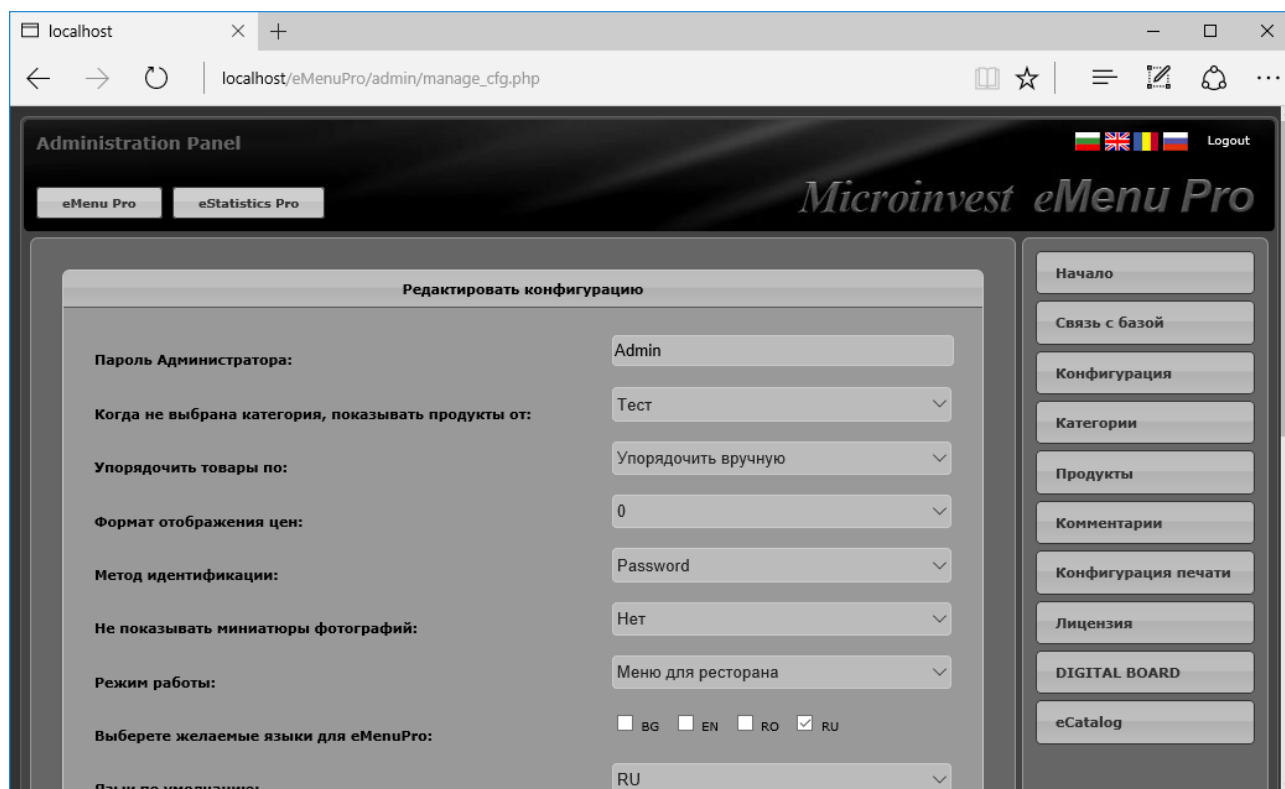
localhost

localhost/eMenuPro/admin/manage_cfg.php

Administration Panel

Logout

eMenu Pro

eStatistics Pro

Microinvest eMenu Pro

Редактировать конфигурацию

Пароль Администратора: Admin

Когда не выбрана категория, показывать продукты от: Тест

Упорядочить товары по: Упорядочить вручную

Формат отображения цен: 0

Метод идентификации: Password

Не показывать миниатюры фотографий: Нет

Режим работы: Меню для ресторана

Выберете желаемые языки для eMenuPro: BG EN RO RU

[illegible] RU

Начало

Связь с базой

Конфигурация

Категории

Продукты

Комментарии

Конфигурация печати

Лицензия

DIGITAL BOARD

eCatalog